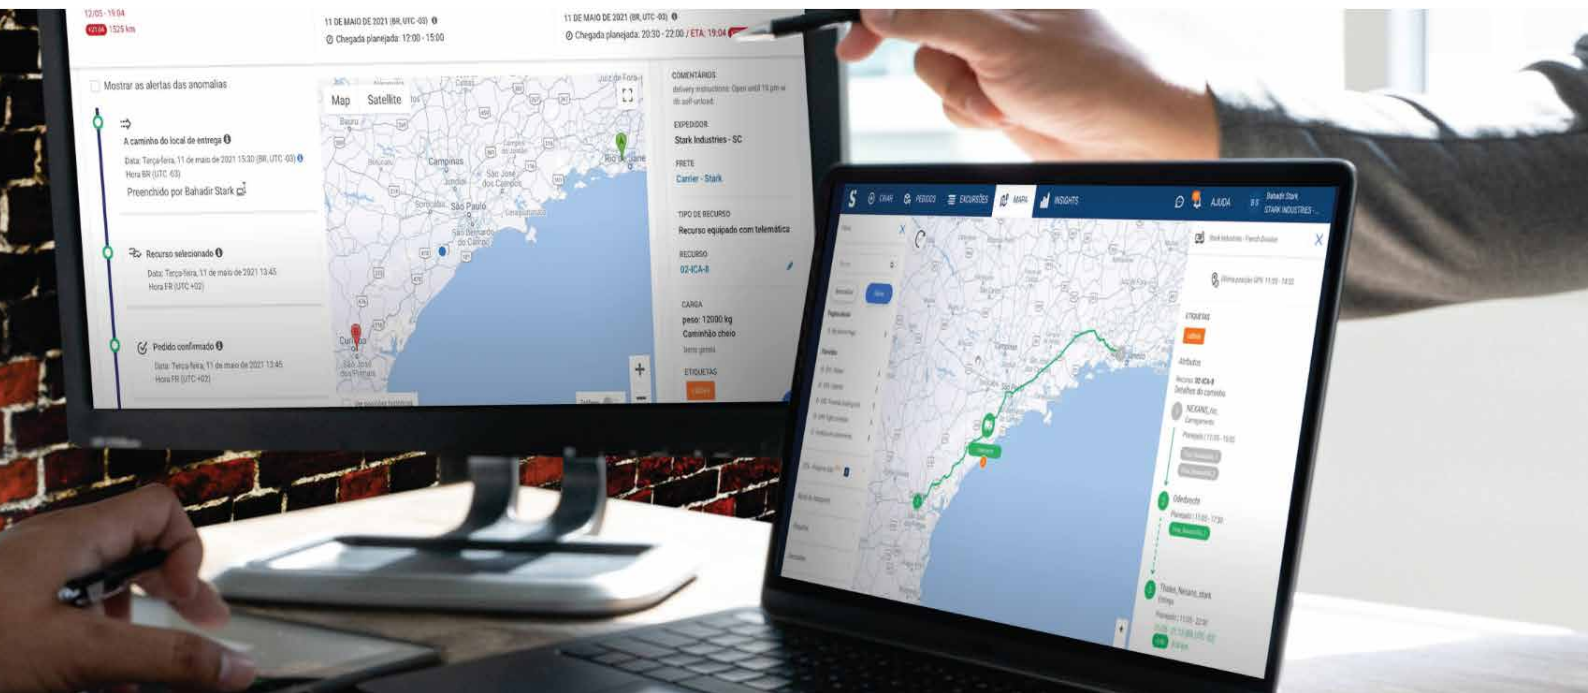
12/05 - 19:04
1525 km

11 DE MAIO DE 2021 (BR, UTC -03)
Chegada planejada: 12:00 - 15:00

11 DE MAIO DE 2021 (BR, UTC -03)
Chegada planejada: 20:30 - 22:00 / ETA: 19:04

Mostrar as alertas das anomalias

A caminho do local de entrega
Data: Terça-feira, 11 de maio de 2021 15:30 (BR, UTC -03)
Hora BR (UTC -03)
Preenchido por Bahadir Stark

Recurso selecionado
Data: Terça-feira, 11 de maio de 2021 13:45
Hora FR (UTC +02)

Pedido confirmado
Data: Terça-feira, 11 de maio de 2021 13:45
Hora FR (UTC +02)

Map Satellite

Campinas
São Paulo
São Bernardo do Campo
Curitiba
Rio de Janeiro
Juiz de Fora
Bauru

COMENTÁRIOS
delivery instructions: Open until 19 pm w ith self-unload

EXPEDIDOR
Stark Industries - SC

FRETE
Carrier - Stark

TIPO DE RECURSO
Recurso equipado com telemática

RECURSO
02-ICA-8

CARGA
peso: 12000 kg
Caminhão cheio

ETIQUETAS

S CRIAR PEDIDOS EXCURSÕES MAPA INSIGHTS AJUDA Bahadir Stark STARK INDUSTRIES

Etiquetas
Atributos
Recurso: 02-ICA-8
NEXANS, Inc.
Carregamento
Planejado: 11:00 - 18:00
Planejado: 11:00 - 12:30